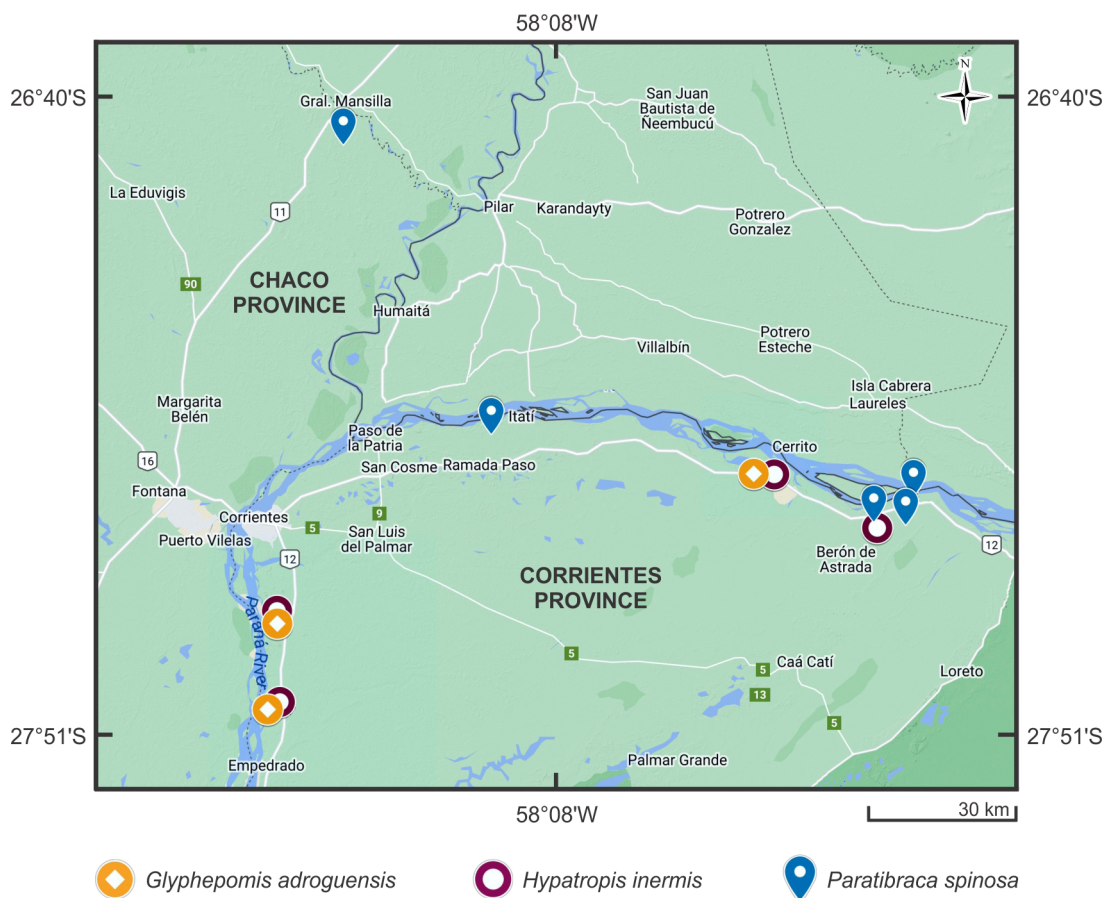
58°08'W

26°40'S

26°40'S

N

Gral. Mansilla

San Juan Bautista de Ñeembucú

La Eduvigis

11

Pilar

Karandayty

Potrero Gonzalez

90

CHACO PROVINCE

Humaitá

Potrero Esteche

Villalbín

Isla Cabrera Laureles

Margarita Belén

Itatí

Paso de la Patria

Cerrito

San Cosme

Ramada Paso

16

Fontana

Corrientes

5

9

San Luis del Palmar

Puerto Vilelas

12

Berón de Astrada

12

CORRIENTES PROVINCE

Paraná River

5

Caá Catí

5

Loreto

13

5

27°51'S

27°51'S

Empedrado

Palmar Grande

58°08'W

30 km

Glyphepomis adroguensis

Hypatropis inermis

Paratibraca spinosa